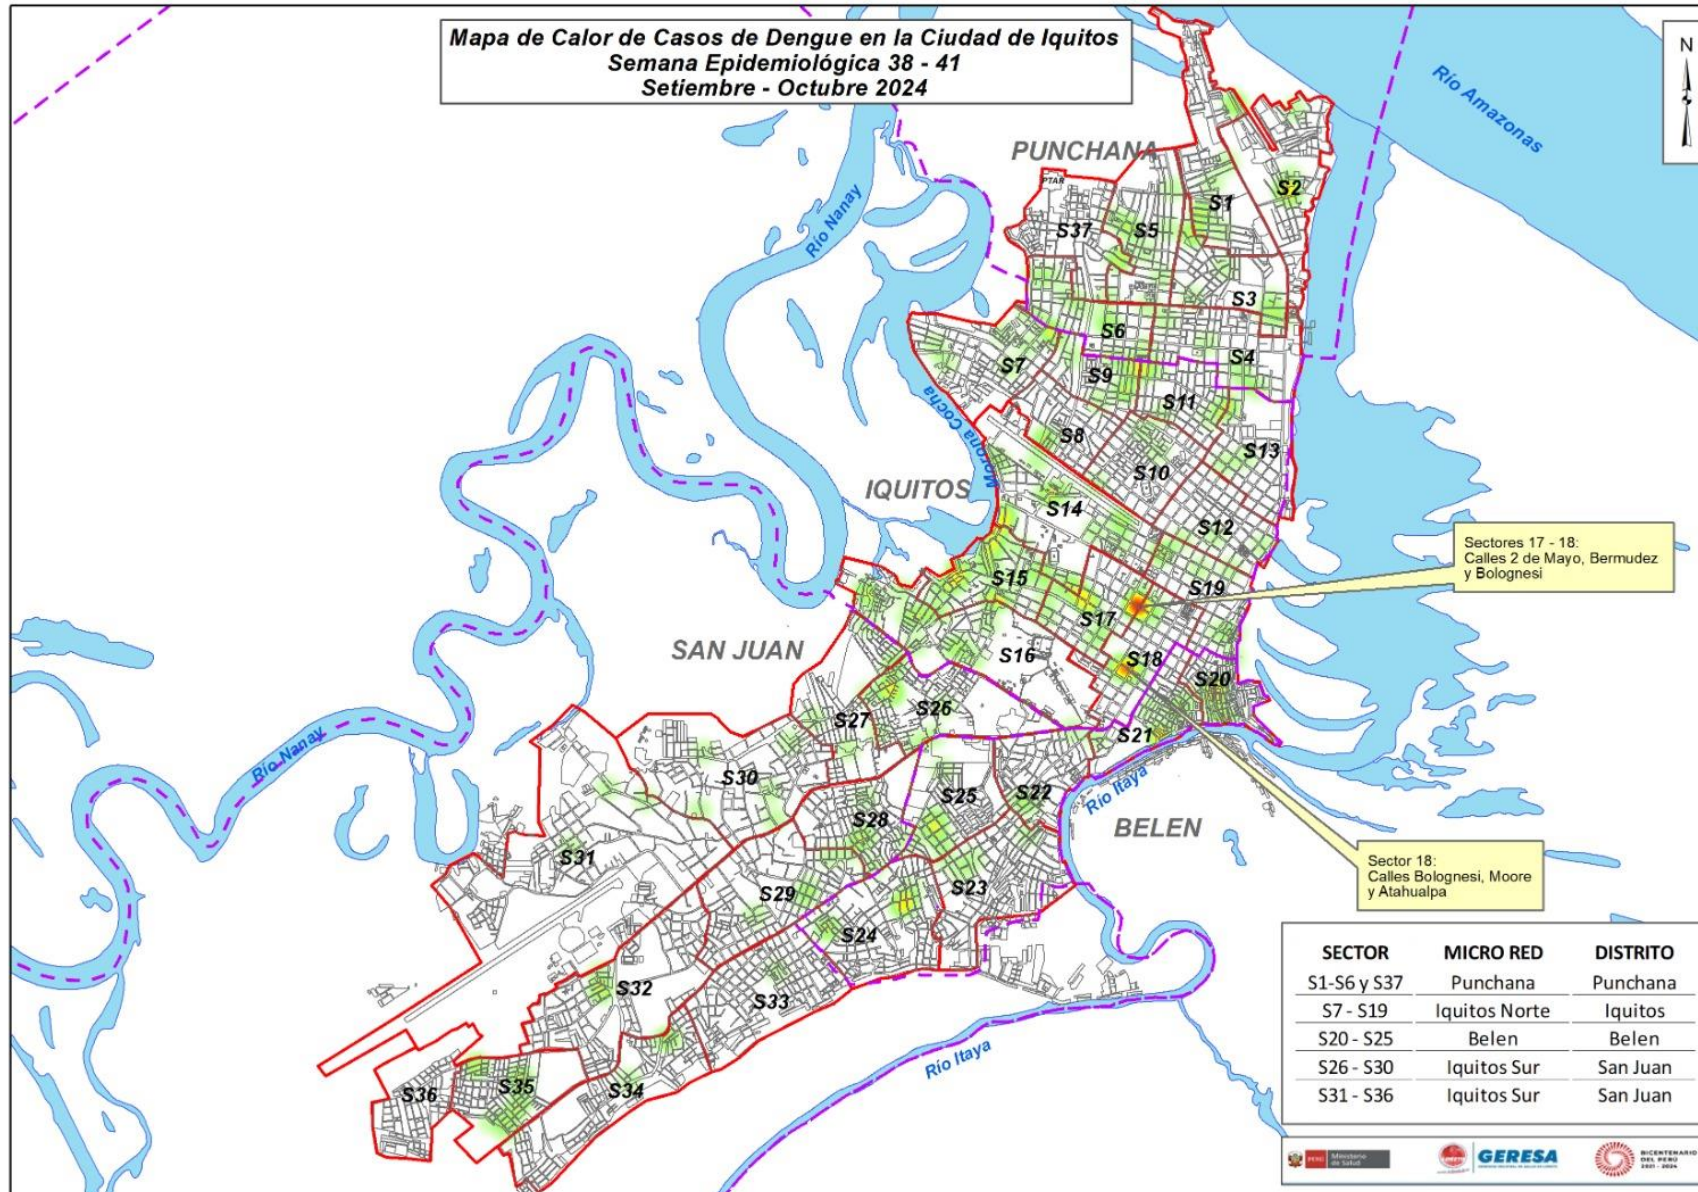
Mapa de Calor de Casos de Dengue en la Ciudad de Iquitos
Semana Epidemiológica 38 - 41
Setiembre - Octubre 2024

N

Río Amazonas

PUNCHANA

PTAR

Río Nanay

S1 S2 S37 S5 S3 S6 S4 S7 S9 S11 S8 S13 S10

Moronacocha

IQUITOS

S14 S12

Sectores 17 - 18:
Calles 2 de Mayo, Bermudez y Bolognesi

S15 S19 S17

SAN JUAN

S16 S18 S20 S27 S26 S21

Río Nanay

S30 S25 S22

Río Itaya

BELEN

S28 S31

Sector 18:
Calles Bolognesi, Moore y Atahualpa

S29 S23 S24 S32 S33 S34 S35 S36

Río Itaya

| SECTOR | MICRO RED | DISTRITO |
|---|---|---|
| S1-S6 y S37 | Punchana | Punchana |
| S7 - S19 | Iquitos Norte | Iquitos |
| S20 - S25 | Belen | Belen |
| S26 - S30 | Iquitos Sur | San Juan |
| S31 - S36 | Iquitos Sur | San Juan |

PERÚ Ministerio de Salud
GERESA
BICENTENARIO DEL PERÚ 2021 - 2024